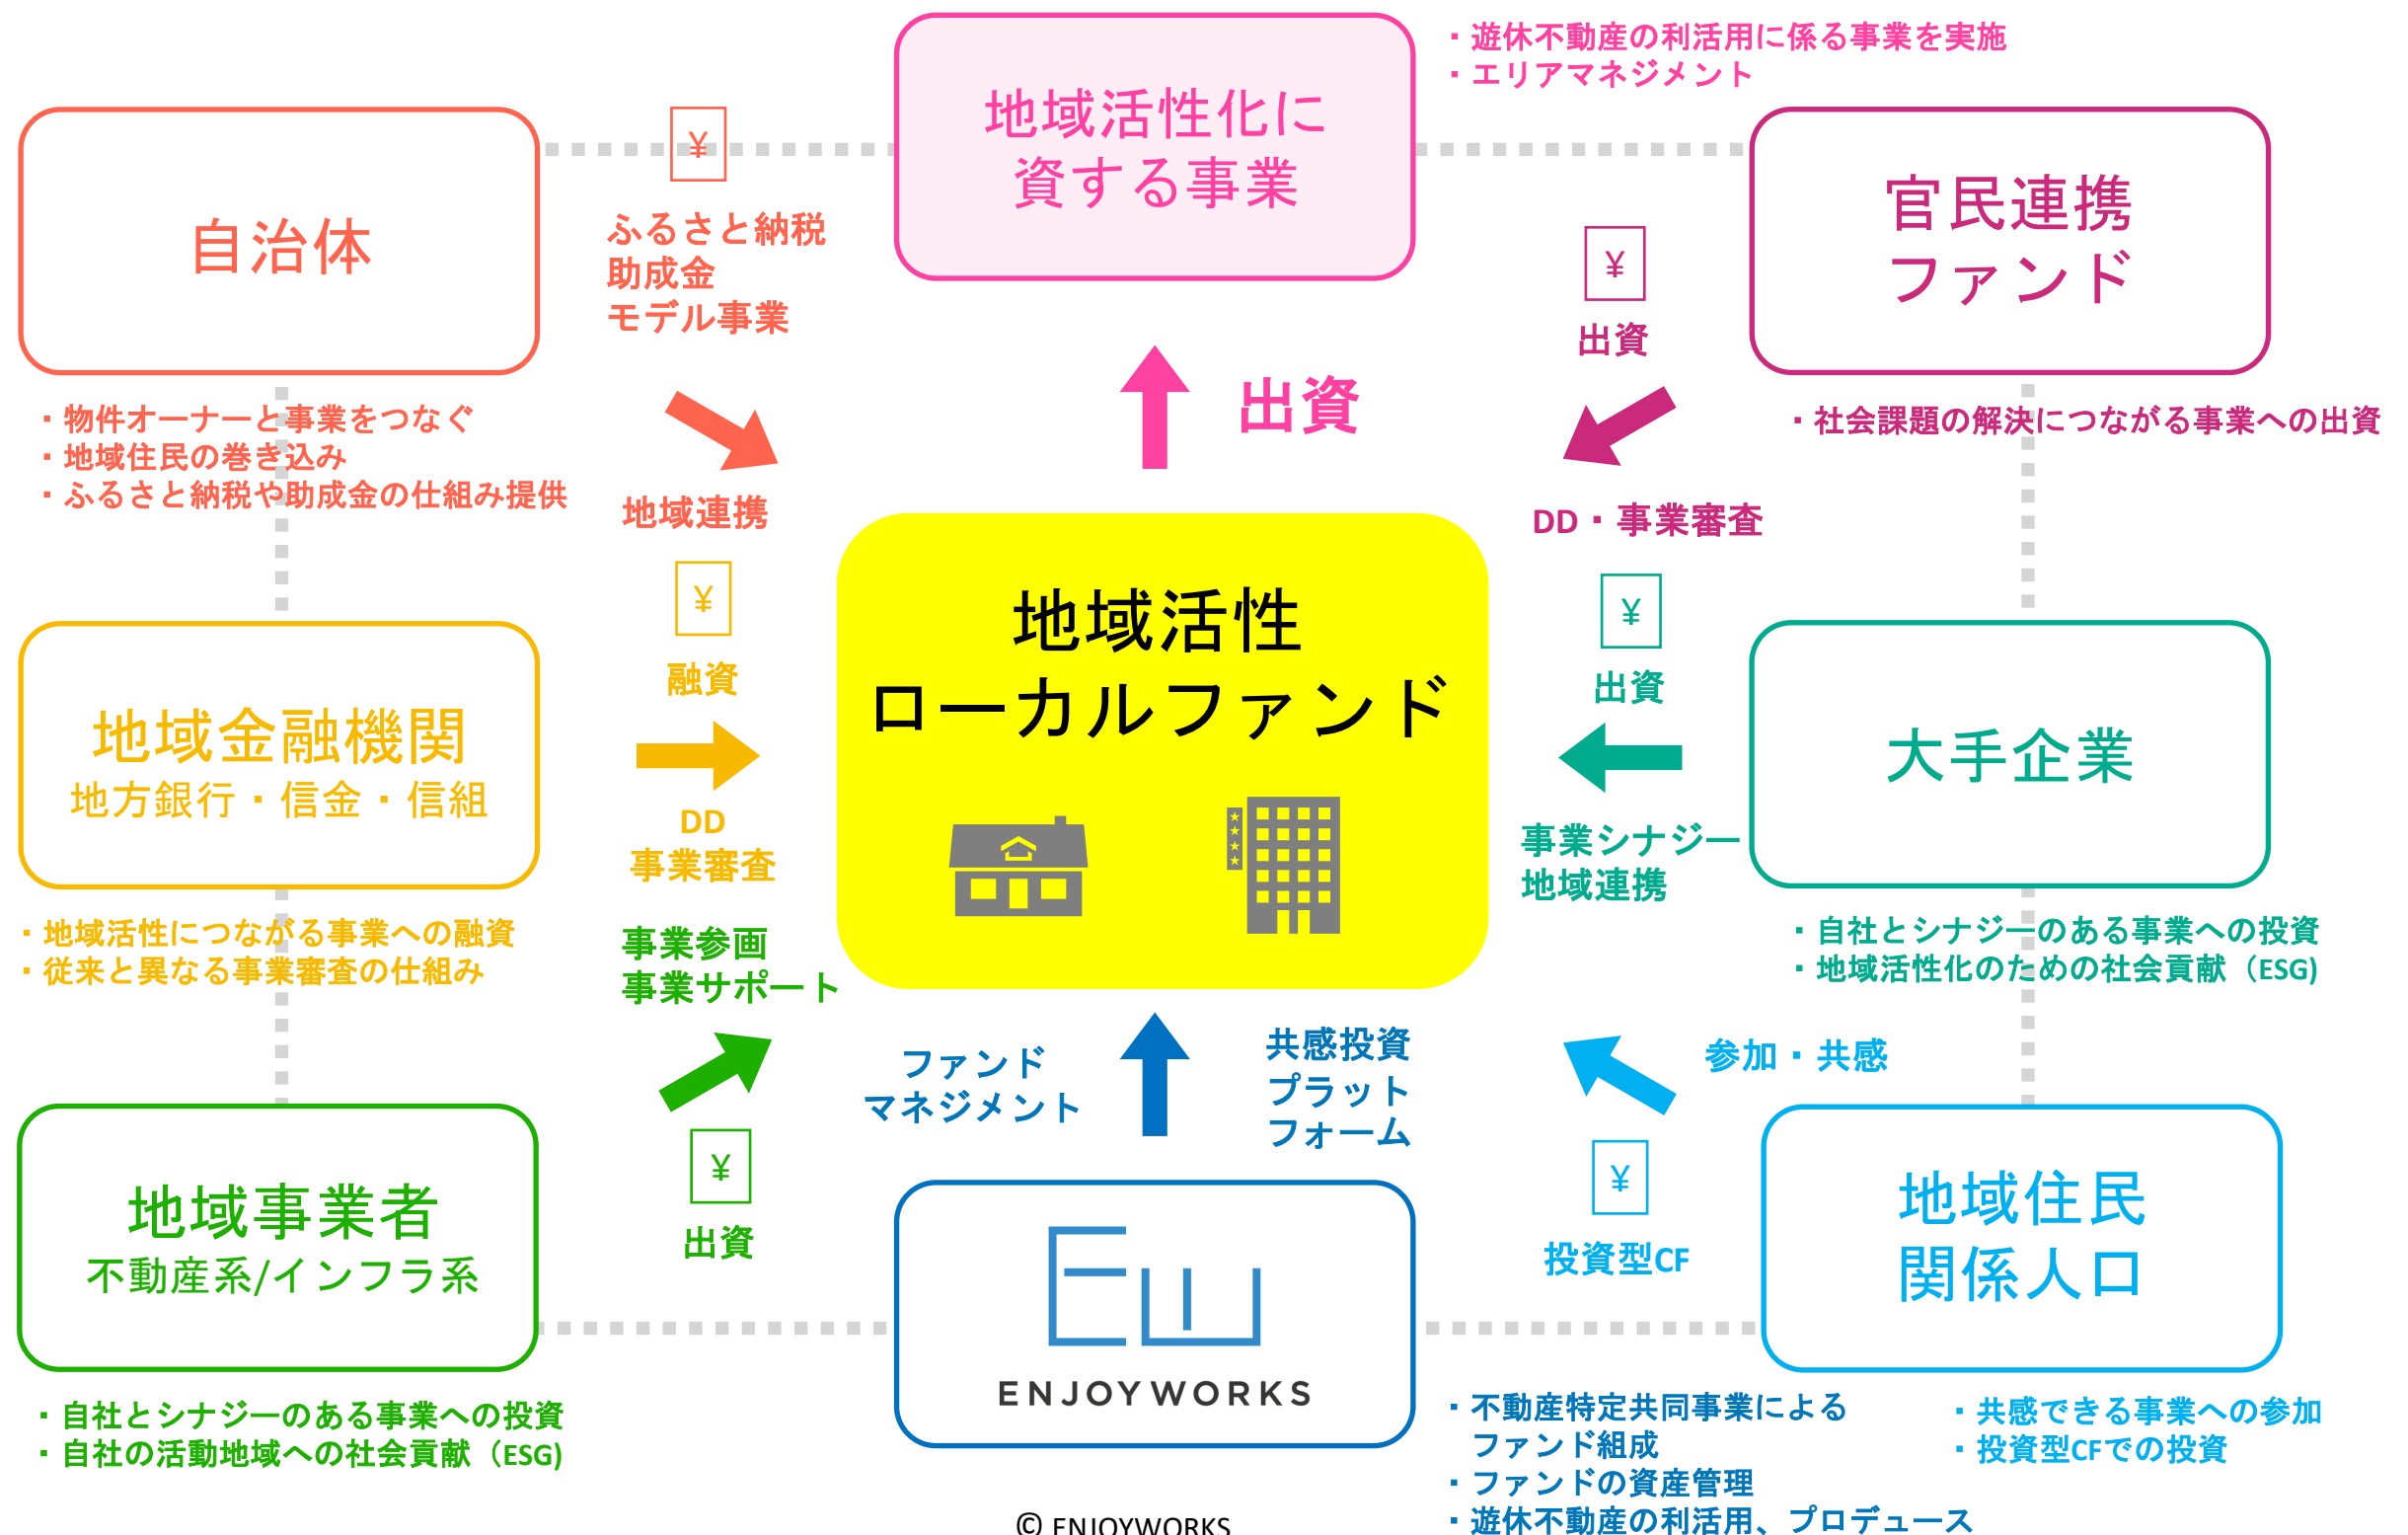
地域活性化に
資する事業

・遊休不動産の利活用に係る事業を実施
・エリアマネジメント

自治体

¥
ふるさと納税
助成金
モデル事業

・物件オーナーと事業をつなぐ
・地域住民の巻き込み
・ふるさと納税や助成金の仕組み提供

地域連携

官民連携
ファンド

¥
出資

・社会課題の解決につながる事業への出資

出資

DD・事業審査

地域活性
ローカルファンド

地域金融機関
地方銀行・信金・信組

¥
融資

DD
事業審査

・地域活性につながる事業への融資
・従来と異なる事業審査の仕組み

事業参画
事業サポート

大手企業

¥
出資

事業シナジー
地域連携

・自社とシナジーのある事業への投資
・地域活性化のための社会貢献（ESG）

ファンド
マネジメント

共感投資
プラット
フォーム

参加・共感

地域事業者
不動産系/インフラ系

¥
出資

・自社とシナジーのある事業への投資
・自社の活動地域への社会貢献（ESG）

ENJOYWORKS

¥
投資型CF

地域住民
関係人口

・不動産特定共同事業による
ファンド組成
・ファンドの資産管理
・遊休不動産の利活用、プロデュース

・共感できる事業への参加
・投資型CFでの投資

© ENJOYWORKS